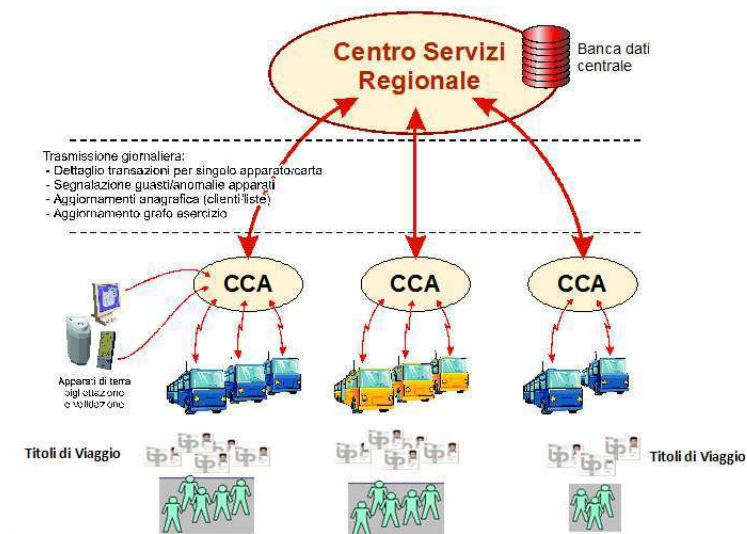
Centro Servizi Regionale

Banca dati centrale

Trasmissione giornaliera:
- Dettaglio transazioni per singolo apparato/carta
- Segnalazione guasti/anomalie apparati
- Aggiornamenti anagrafica (clienti/liste)
- Aggiornamento grafo esercizio

CCA

CCA

CCA

Apparati di terra bigliettazione e validazione

Titoli di Viaggio

Titoli di Viaggio